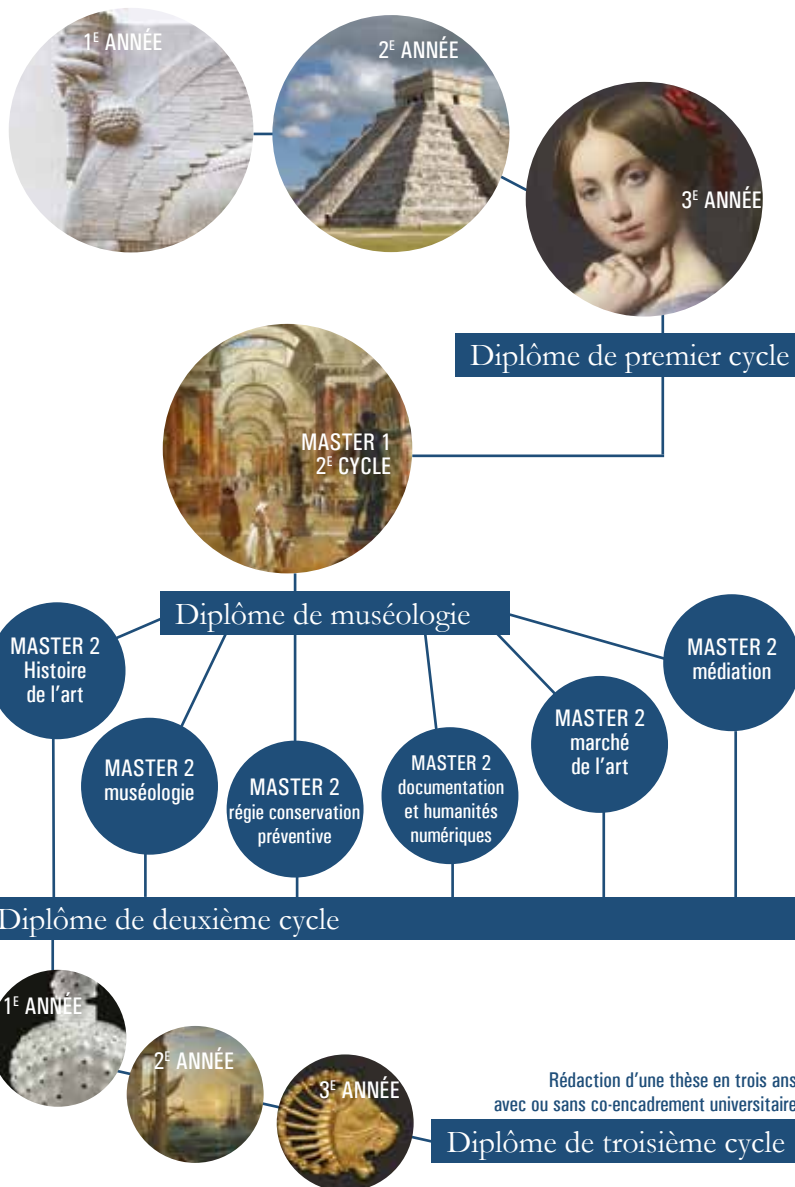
1E ANNÉE

2E ANNÉE

3E ANNÉE

Diplôme de premier cycle

MASTER 1
2E CYCLE

Diplôme de muséologie

MASTER 2
Histoire de l'art

MASTER 2
muséologie

MASTER 2
régie conservation préventive

MASTER 2
documentation et humanités numériques

MASTER 2
marché de l'art

MASTER 2
médiation

Diplôme de deuxième cycle

1E ANNÉE

2E ANNÉE

3E ANNÉE

Rédaction d'une thèse en trois ans avec ou sans co-encadrement universitaire

Diplôme de troisième cycle